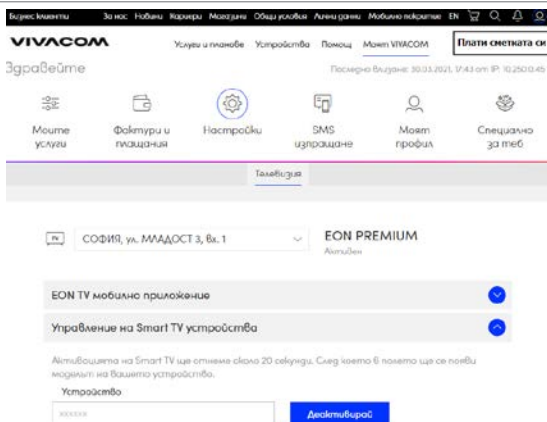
Бизнес клиенти За нас Новини Кариери Магазини Общи условия Лични данни Мобилно покритие EN

VIVACOM

Услуги и планове Устройства Помощ Моят VIVACOM

Плати сметката си

Здравейте

Последно влизане: 30.03.2021, 17:43 от IP: 10.250.0.45

Моите услуги

Фактури и плащания

Настройки

SMS известяване

Моят профил

Специално за теб

Телевизия

TV

СОФИЯ, ул. МЛАДОСТ 3, вх. 1

EON PREMIUM

Активен

EON TV мобилно приложение

Управление на Smart TV устройства

Активацията на Smart TV ще отнеме около 20 секунди. След което в полето ще се появи моделът на Вашето устройство.

Устройство

xxxxxx

Деактивирай